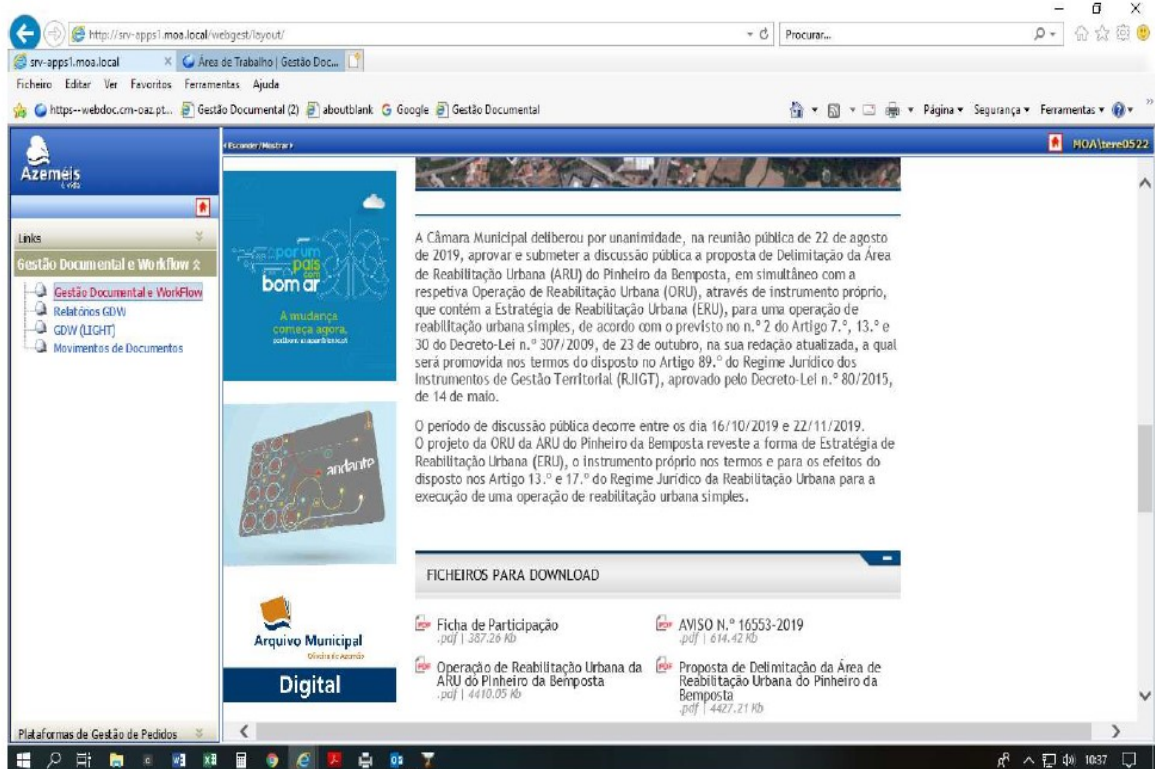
http://srv-apps1.moa.local/webgest/layout/
Procurar...
srv-apps1.moa.local
Área de Trabalho | Gestão Doc...
Ficheiro Editar Ver Favoritos Ferramentas Ajuda
https--webdoc.cm-oaz.pt... Gestão Documental (2) aboutblank Google Gestão Documental
Página Segurança Ferramentas
Azeméis
Esconder/Mostrar
MOA\tere0522
Links
Gestão Documental e Workflow
Gestão Documental e WorkFlow
Relatórios GDW
GDW (LIGHT)
Movimentos de Documentos
por um país com bom ar
A mudança começa agora.
andante

A Câmara Municipal deliberou por unanimidade, na reunião pública de 22 de agosto de 2019, aprovar e submeter a discussão pública a proposta de Delimitação da Área de Reabilitação Urbana (ARU) do Pinheiro da Bemposta, em simultâneo com a respetiva Operação de Reabilitação Urbana (ORU), através de instrumento próprio, que contém a Estratégia de Reabilitação Urbana (ERU), para uma operação de reabilitação urbana simples, de acordo com o previsto no n.° 2 do Artigo 7.°, 13.° e 30 do Decreto-Lei n.° 307/2009, de 23 de outubro, na sua redação atualizada, a qual será promovida nos termos do disposto no Artigo 89.° do Regime Jurídico dos Instrumentos de Gestão Territorial (RJIGT), aprovado pelo Decreto-Lei n.° 80/2015, de 14 de maio.

O período de discussão pública decorre entre os dia 16/10/2019 e 22/11/2019.
O projeto da ORU da ARU do Pinheiro da Bemposta reveste a forma de Estratégia de Reabilitação Urbana (ERU), o instrumento próprio nos termos e para os efeitos do disposto nos Artigo 13.° e 17.° do Regime Jurídico da Reabilitação Urbana para a execução de uma operação de reabilitação urbana simples.

FICHEIROS PARA DOWNLOAD
Ficha de Participação
.pdf | 387.26 Kb
AVISO N.° 16553-2019
.pdf | 614.42 Kb
Operação de Reabilitação Urbana da ARU do Pinheiro da Bemposta
.pdf | 4410.05 Kb
Proposta de Delimitação da Área de Reabilitação Urbana do Pinheiro da Bemposta
.pdf | 4427.21 Kb
Arquivo Municipal
Digital
Plataformas de Gestão de Pedidos
10:37